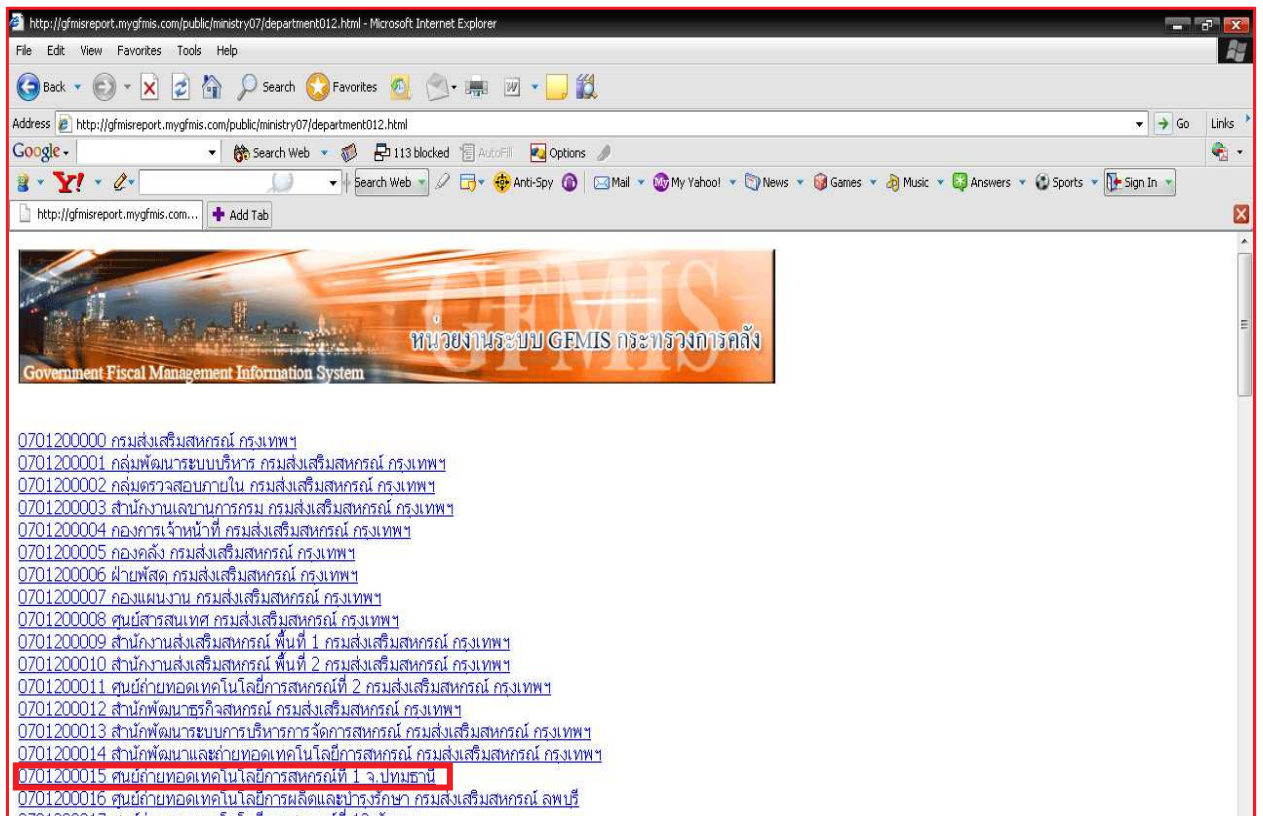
http://gfmisreport.mygfmis.com/public/ministry07/department012.html - Microsoft Internet Explorer

File Edit View Favorites Tools Help

Back Search Favorites

Address http://gfmisreport.mygfmis.com/public/ministry07/department012.html Go Links

Google Search Web 113 blocked AutoFill Options

Search Web Anti-Spy Mail My Yahoo! News Games Music Answers Sports Sign In

http://gfmisreport.mygfmis.com... Add Tab

หน่วยงานระบบ GFMIS กระทรวงการคลัง
Government Fiscal Management Information System

0701200000 กรมส่งเสริมสหกรณ์ กรุงเทพฯ
0701200001 กลุ่มพัฒนาระบบบริหาร กรมส่งเสริมสหกรณ์ กรุงเทพฯ
0701200002 กลุ่มตรวจสอบภายใน กรมส่งเสริมสหกรณ์ กรุงเทพฯ
0701200003 สำนักงานเลขานุการกรม กรมส่งเสริมสหกรณ์ กรุงเทพฯ
0701200004 กองการเจ้าหน้าที่ กรมส่งเสริมสหกรณ์ กรุงเทพฯ
0701200005 กองคลัง กรมส่งเสริมสหกรณ์ กรุงเทพฯ
0701200006 ฝ่ายพัสดุ กรมส่งเสริมสหกรณ์ กรุงเทพฯ
0701200007 กองแผนงาน กรมส่งเสริมสหกรณ์ กรุงเทพฯ
0701200008 ศูนย์สารสนเทศ กรมส่งเสริมสหกรณ์ กรุงเทพฯ
0701200009 สำนักงานส่งเสริมสหกรณ์ พื้นที่ 1 กรมส่งเสริมสหกรณ์ กรุงเทพฯ
0701200010 สำนักงานส่งเสริมสหกรณ์ พื้นที่ 2 กรมส่งเสริมสหกรณ์ กรุงเทพฯ
0701200011 ศูนย์ถ่ายทอดเทคโนโลยีการสหกรณ์ที่ 2 กรมส่งเสริมสหกรณ์ กรุงเทพฯ
0701200012 สำนักพัฒนาธุรกิจสหกรณ์ กรมส่งเสริมสหกรณ์ กรุงเทพฯ
0701200013 สำนักพัฒนาระบบการบริหารการจัดการสหกรณ์ กรมส่งเสริมสหกรณ์ กรุงเทพฯ
0701200014 สำนักพัฒนาและถ่ายทอดเทคโนโลยีการสหกรณ์ กรมส่งเสริมสหกรณ์ กรุงเทพฯ
0701200015 ศูนย์ถ่ายทอดเทคโนโลยีการสหกรณ์ที่ 1 จ.ปทุมธานี
0701200016 ศูนย์ถ่ายทอดเทคโนโลยีการผลิตและบำรุงรักษา กรมส่งเสริมสหกรณ์ ลพบุรี
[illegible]